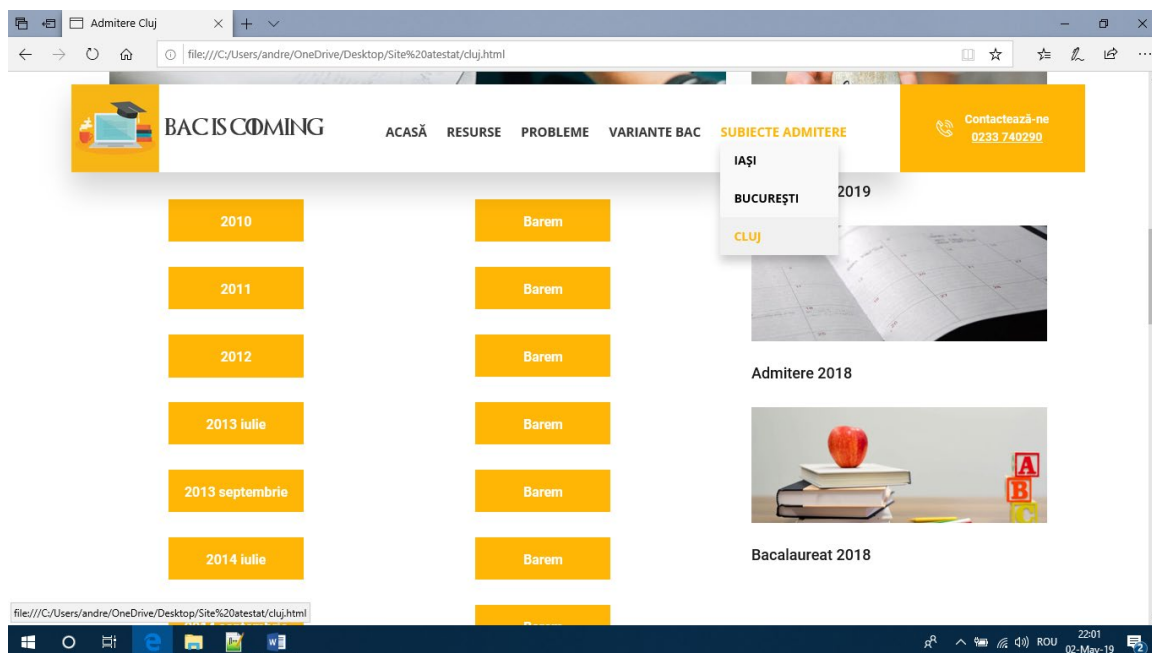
Admitere Cluj

file:///C:/Users/andre/OneDrive/Desktop/Site%20atestat/cluj.html

BACISCOMING

ACASĂ RESURSE PROBLEME VARIANTE BAC SUBIECTE ADMITERE

Contactează-ne
0233 740290

IAȘI
BUCUREȘTI
CLUJ

2019

2010 | Barem
2011 | Barem
2012 | Barem
2013 iulie | Barem
2013 septembrie | Barem
2014 iulie | Barem

Admitere 2018

Bacalaureat 2018

file:///C:/Users/andre/OneDrive/Desktop/Site%20atestat/cluj.html

ROU 22:01 02-May-19